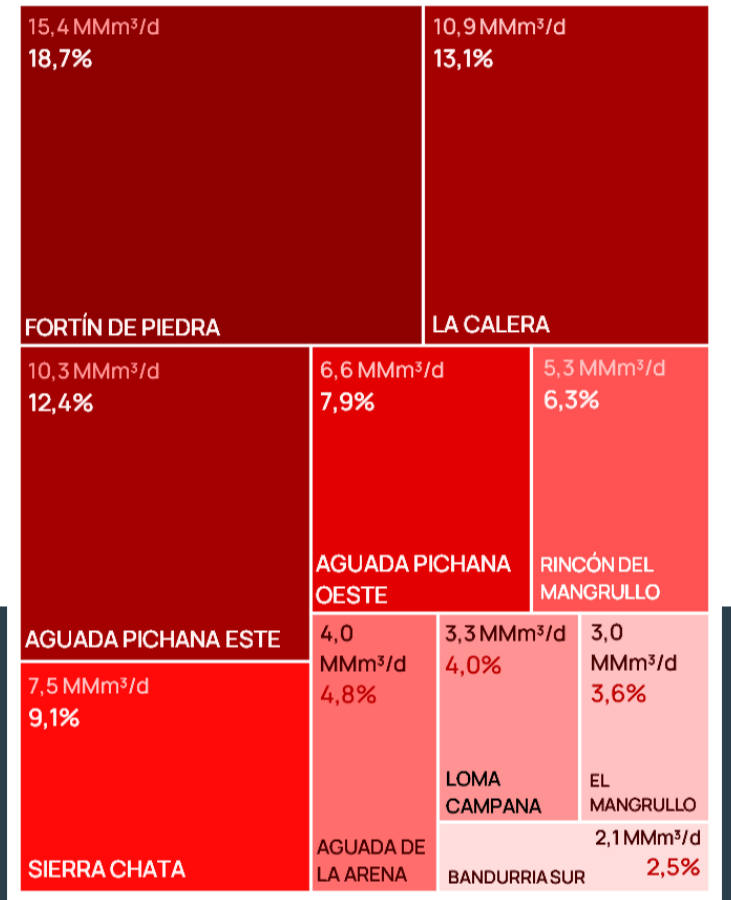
15,4 MMm³/d
18,7%
FORTÍN DE PIEDRA

10,9 MMm³/d
13,1%
LA CALERA

10,3 MMm³/d
12,4%
AGUADA PICHANA ESTE

6,6 MMm³/d
7,9%
AGUADA PICHANA OESTE

5,3 MMm³/d
6,3%
RINCÓN DEL MANGRULLO

7,5 MMm³/d
9,1%
SIERRA CHATA

4,0 MMm³/d
4,8%
AGUADA DE LA ARENA

3,3 MMm³/d
4,0%
LOMA CAMPANA

3,0 MMm³/d
3,6%
EL MANGRULLO

2,1 MMm³/d
2,5%
BANDURRIA SUR